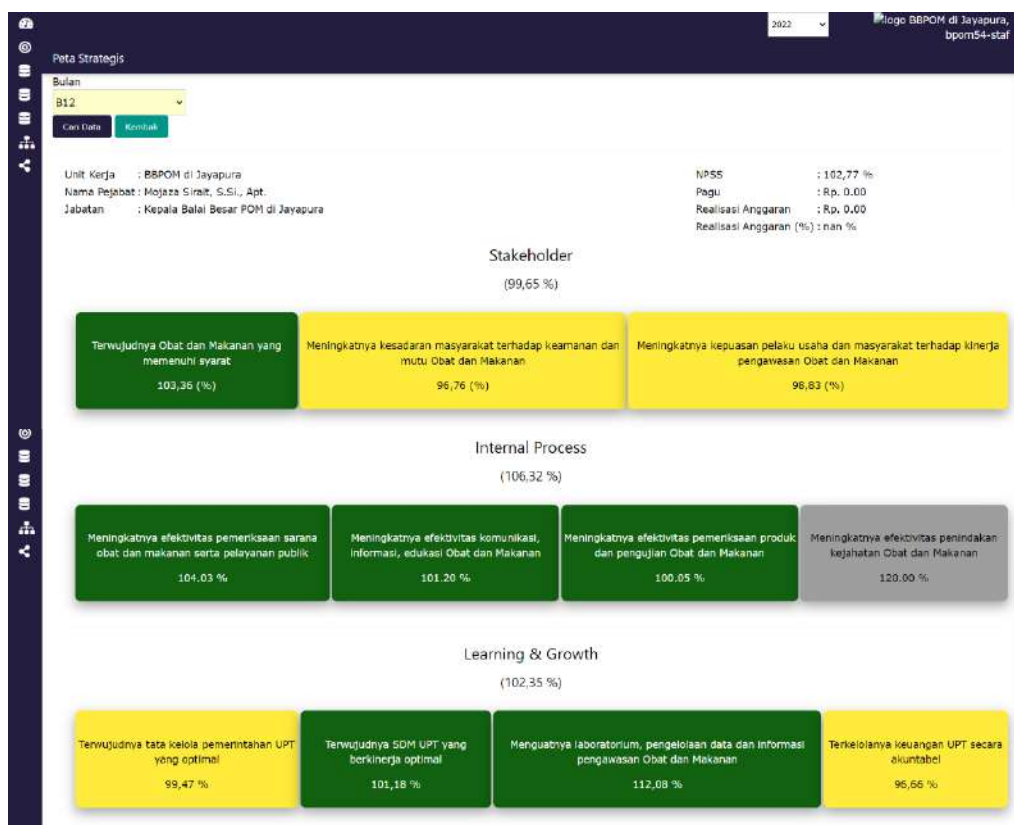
2022

logo BBPOM di Jayapura, bpom54-staf

Peta Strategis

Bulan
B12

Cari Data
Kembali

Unit Kerja : BBPOM di Jayapura
Nama Pejabat : Mojaza Sirait, S.Si., Apt.
Jabatan : Kepala Balai Besar POM di Jayapura

NPSS : 102,77 %
Pagu : Rp. 0.00
Realisasi Anggaran : Rp. 0.00
Realisasi Anggaran (%) : nan %

Stakeholder
(99,65 %)

Terwujudnya Obat dan Makanan yang memenuhi syarat
103,36 (%)

Meningkatnya kesadaran masyarakat terhadap keamanan dan mutu Obat dan Makanan
96,76 (%)

Meningkatnya kepuasan pelaku usaha dan masyarakat terhadap kinerja pengawasan Obat dan Makanan
98,83 (%)

Internal Process
(106,32 %)

Meningkatnya efektivitas pemeriksaan sarana obat dan makanan serta pelayanan publik
104.03 %

Meningkatnya efektivitas komunikasi, informasi, edukasi Obat dan Makanan
101.20 %

Meningkatnya efektivitas pemeriksaan produk dan pengujian Obat dan Makanan
100.05 %

Meningkatnya efektivitas penindakan kejahatan Obat dan Makanan
120.00 %

Learning & Growth
(102,35 %)

Terwujudnya tata kelola pemerintahan UPT yang optimal
99,47 %

Terwujudnya SDM UPT yang berkinerja optimal
101,18 %

Menguatnya laboratorium, pengelolaan data dan informasi pengawasan Obat dan Makanan
112,08 %

Terkelolanya keuangan UPT secara akuntabel
96,66 %